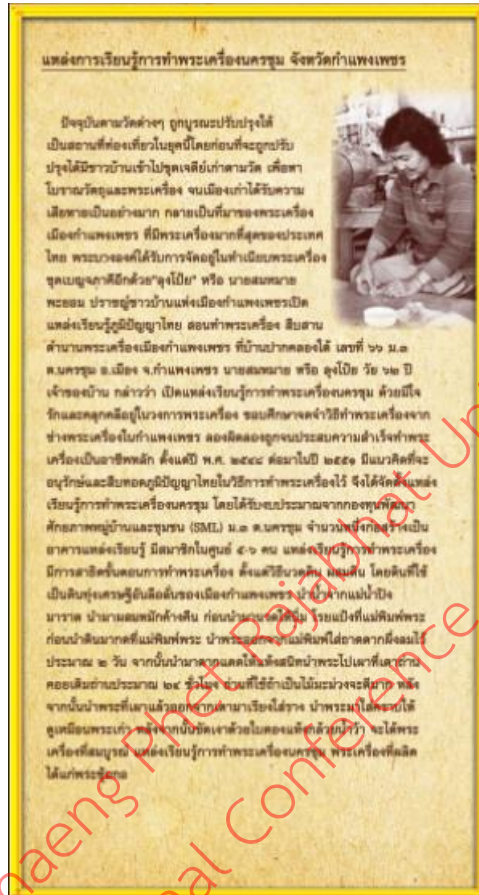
แหล่งการเรียนรู้การทำพระเครื่องนครชุม จังหวัดกำแพงเพชร

ปัจจุบันตามวัดต่างๆ ถูกบูรณะปรับปรุงให้เป็นสถานที่ท่องเที่ยวในยุคนี้โดยก่อนที่จะถูกปรับปรุงได้มีชาวบ้านเข้าไปขุดเจดีย์เก่าตามวัด เพื่อหาโบราณวัตถุและพระเครื่อง จนเมืองเก่าได้รับความเสียหายเป็นอย่างมาก กลายเป็นที่มาของพระเครื่องเมืองกำแพงเพชร ที่มีพระเครื่องมากที่สุดของประเทศไทย พระบางองค์ได้รับการจัดอยู่ในทำเนียบพระเครื่องชุดเบญจภาคีอีกด้วย"ลุงโป้ย" หรือ นายสมหมาย พรออม ปราชญ์ชาวบ้านแห่งเมืองกำแพงเพชรเปิดแหล่งเรียนรู้ภูมิปัญญาไทย สอนทำพระเครื่อง สืบสานตำนานพระเครื่องเมืองกำแพงเพชร ที่บ้านปากคลองใต้ เลขที่ ๖๖ ม.๑ ต.นครชุม อ.เมือง จ.กำแพงเพชร นายสมหมาย หรือ ลุงโป้ย วัย ๖๒ ปี เจ้าของบ้าน กล่าวว่า เปิดแหล่งเรียนรู้การทำพระเครื่องนครชุม ด้วยมีใจรักและคลุกคลีอยู่ในวงการพระเครื่อง จนได้ศึกษาหาวิธีทำพระเครื่องจากช่างพระเครื่องในกำแพงเพชร ลองผิดลองถูกจนประสบความสำเร็จทำพระเครื่องเป็นอาชีพหลัก ตั้งแต่ปี พ.ศ. ๒๕๔๔ ต่อมาในปี ๒๕๕๑ มีแนวคิดที่จะอนุรักษ์และสืบทอดภูมิปัญญาไทยในวิธีการทำพระเครื่องไว้ จึงได้จัดตั้งแหล่งเรียนรู้การทำพระเครื่องนครชุม โดยได้รับงบประมาณจากกองทุนพัฒนาศักยภาพหมู่บ้านและชุมชน (SML) ม.๑ ต.นครชุม จำนวนหนึ่งก่อสร้างเป็นอาคารแหล่งเรียนรู้ มีสมาชิกในศูนย์ ๕-๖ คน แหล่งเรียนรู้การทำพระเครื่องมีการสาธิตขั้นตอนการทำพระเครื่อง ตั้งแต่วิธีนวดดิน ผสมดิน โดยดินที่ใช้เป็นดินทุ่งเศรษฐีดินลือชื่อของเมืองกำแพงเพชร นำน้ำจากแม่น้ำปิงมาราด นำมาผสมผลึกค้างดิน ก่อนนำมาแกะพิมพ์ โดยแม่พิมพ์แกะพิมพ์ก่อนนำดินมากดที่แม่พิมพ์พระ นำพระออกจากแม่พิมพ์ใส่ถาดตากผึ่งลมไว้ประมาณ ๒ วัน จากนั้นนำมาตกแต่งให้สวยงามนำพระไปเผาที่เตาถ่านคอยเติมถ่านประมาณ ๒๔ ชั่วโมง ถ่านที่ใช้ทำเป็นไม้มะม่วงจะดีมาก หลังจากนั้นนำพระที่เผาแล้วออกจากเตามาเรียงไว้ราง นำพระมาใส่ครกให้ดูเหมือนพระเก่า หลังจากนั้นขัดเงาด้วยใบตองแห้งคลุกน้ำไว้ จะได้พระเครื่องที่สมบูรณ์ แหล่งเรียนรู้การทำพระเครื่องนครชุม พระเครื่องที่ผลิตได้แก่พระซุ้มกอ